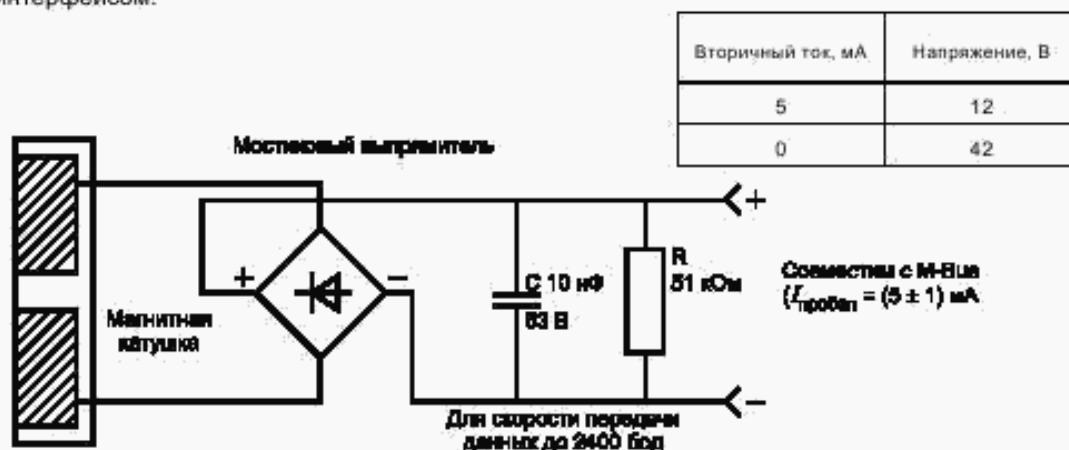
интерфейсом.

| Вторичный ток, мА | Напряжение, В |
|---|---|
| 5 | 12 |
| 0 | 42 |

Мостовой выпрямитель

+

+

−

Магнитная катушка

C 10 нФ 63 В

R 51 кОм

Совместим с M-Bus ($I_{\text{пробел}}$ = (5 ± 1) мА

−

Для скорости передачи данных до 2400 бод